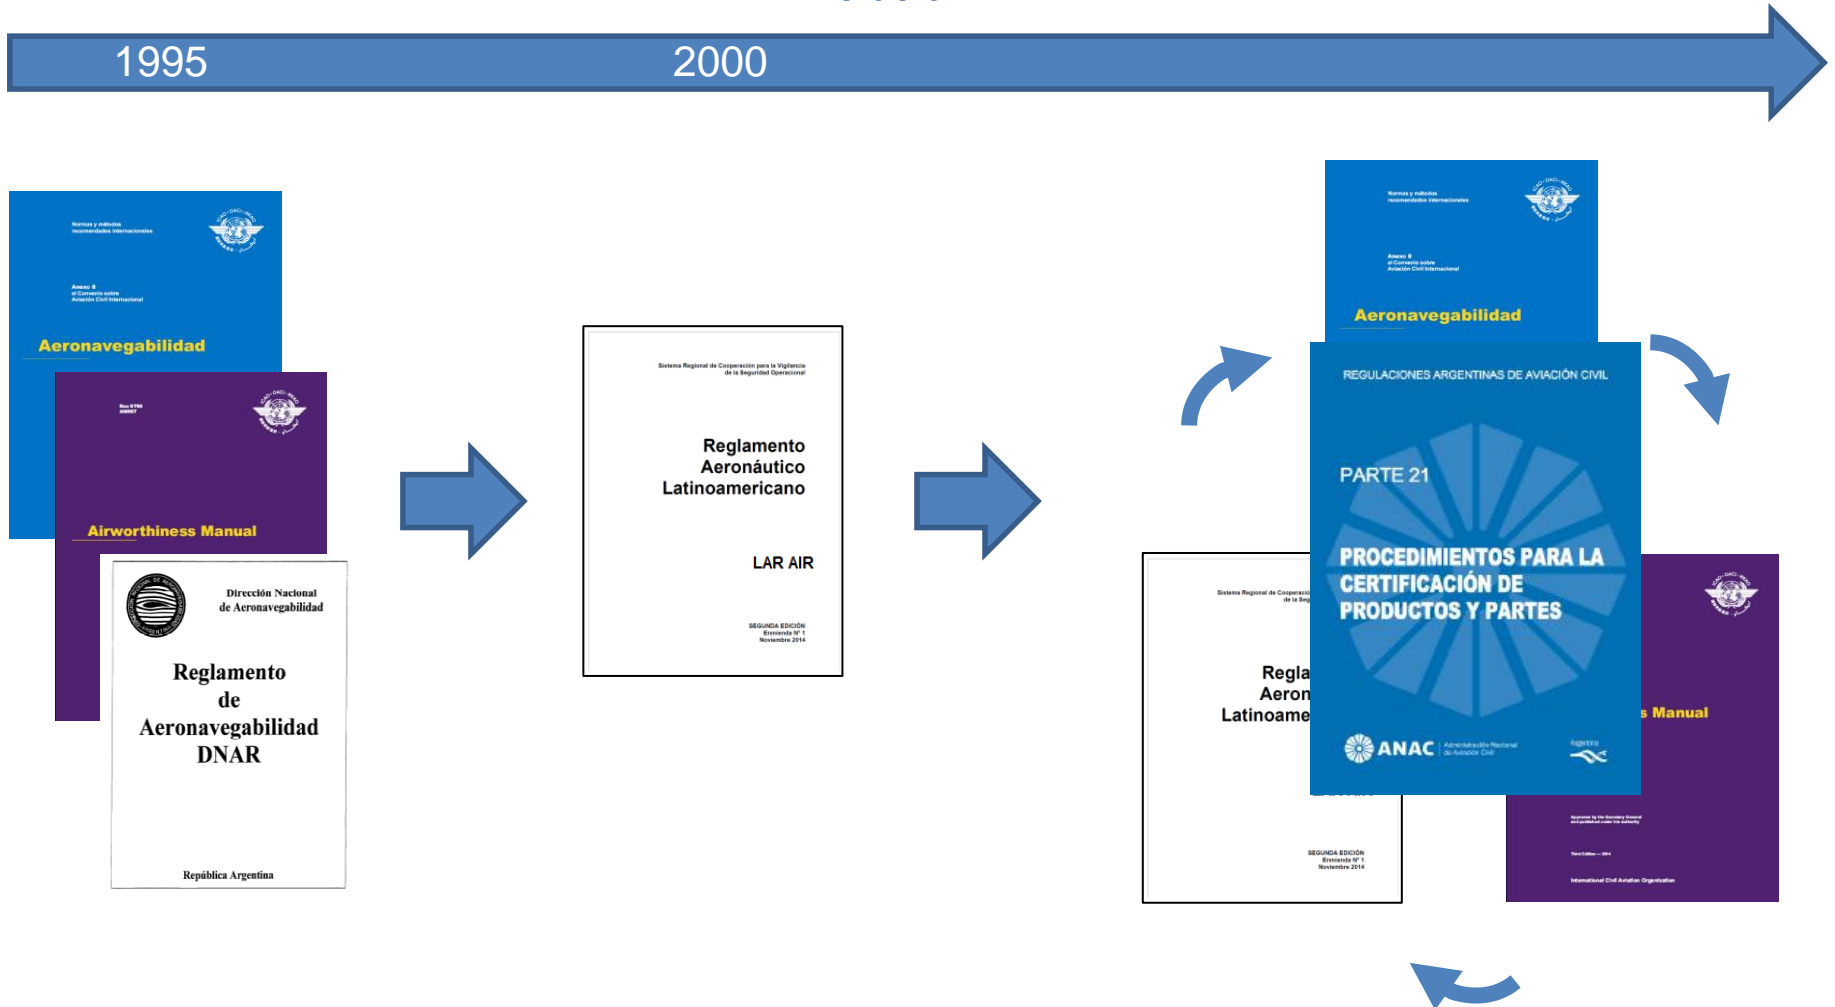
1995

2000

Normas y métodos recomendados internacionales

Anexo 8 al Convenio sobre Aviación Civil Internacional

Aeronavegabilidad

Doc 9760 AN/967

Airworthiness Manual

Dirección Nacional de Aeronavegabilidad

Reglamento de Aeronavegabilidad DNAR

República Argentina

Sistema Regional de Cooperación para la Vigilancia de la Seguridad Operacional

Reglamento Aeronáutico Latinoamericano

LAR AIR

SEGUNDA EDICIÓN Enmienda N° 1 Noviembre 2014

Normas y métodos recomendados internacionales

Anexo 8 al Convenio sobre Aviación Civil Internacional

Aeronavegabilidad

REGULACIONES ARGENTINAS DE AVIACIÓN CIVIL

PARTE 21

PROCEDIMIENTOS PARA LA CERTIFICACIÓN DE PRODUCTOS Y PARTES

ANAC Administración Nacional de Aviación Civil

Argentina

Sistema Regional de Cooperaci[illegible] de la Seg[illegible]

Regla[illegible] Aeron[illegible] Latinoame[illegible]

SEGUNDA EDICIÓN Enmienda N° 1 Noviembre 2014

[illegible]s Manual

Approved by the Secretary General and published under his authority

Third Edition — 2014

International Civil Aviation Organization